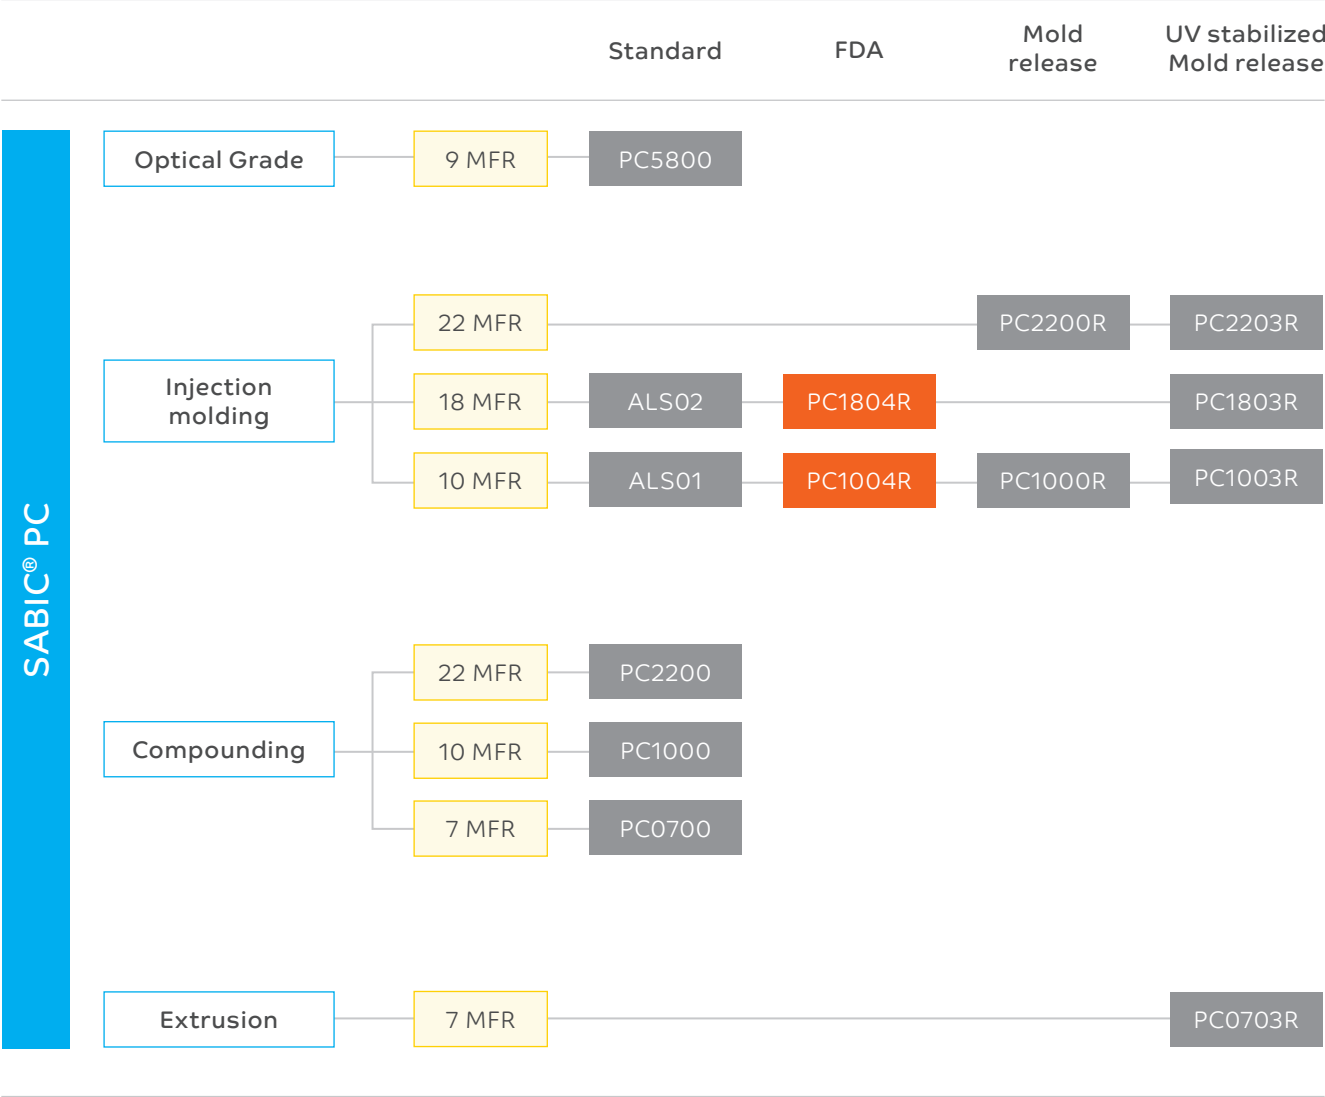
Standard

FDA

Mold release

UV stabilized Mold release

SABIC® PC

Optical Grade

9 MFR

PC5800

Injection molding

22 MFR

PC2200R

PC2203R

18 MFR

ALS02

PC1804R

PC1803R

10 MFR

ALS01

PC1004R

PC1000R

PC1003R

Compounding

22 MFR

PC2200

10 MFR

PC1000

7 MFR

PC0700

Extrusion

7 MFR

PC0703R